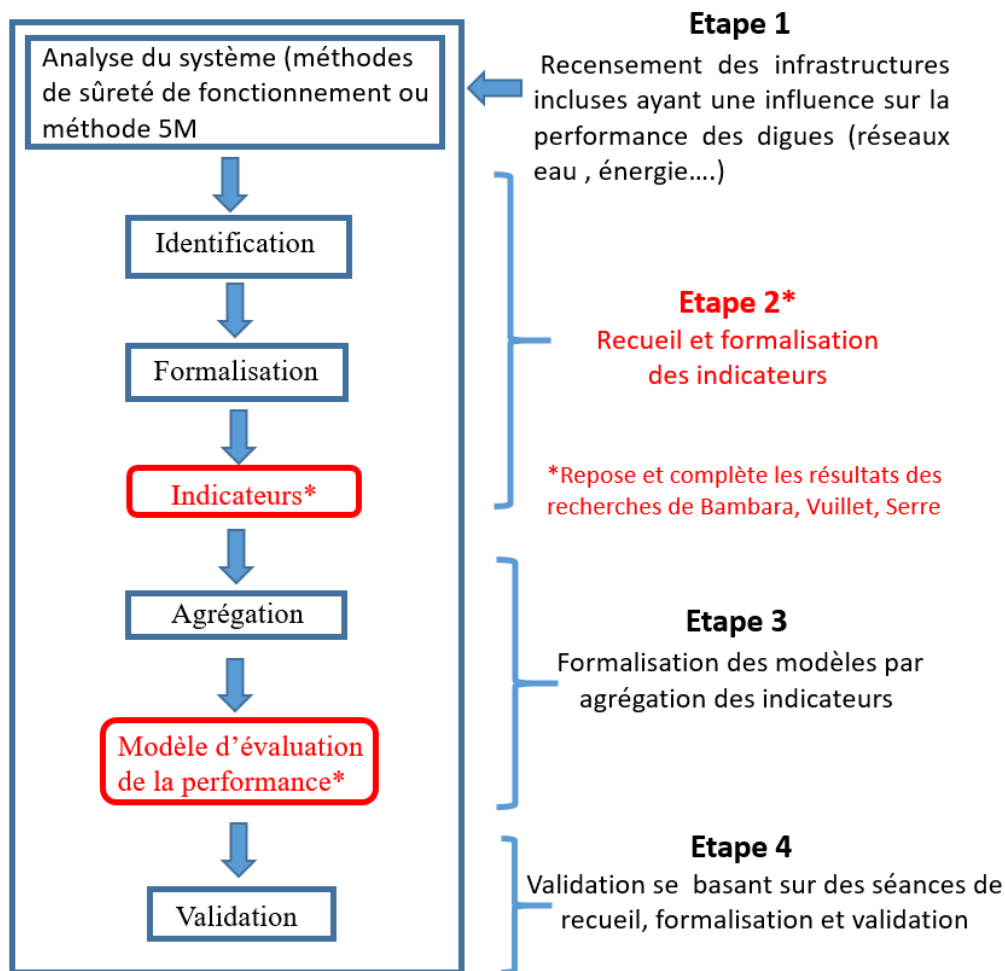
Analyse du système (méthodes de sûreté de fonctionnement ou méthode 5M

Identification

Formalisation

Indicateurs*

Agrégation

Modèle d'évaluation de la performance*

Validation

Etape 1
Recensement des infrastructures incluses ayant une influence sur la performance des digues (réseaux eau , énergie….)

Etape 2*
Recueil et formalisation des indicateurs

*Repose et complète les résultats des recherches de Bambara, Vuillet, Serre

Etape 3
Formalisation des modèles par agrégation des indicateurs

Etape 4
Validation se basant sur des séances de recueil, formalisation et validation